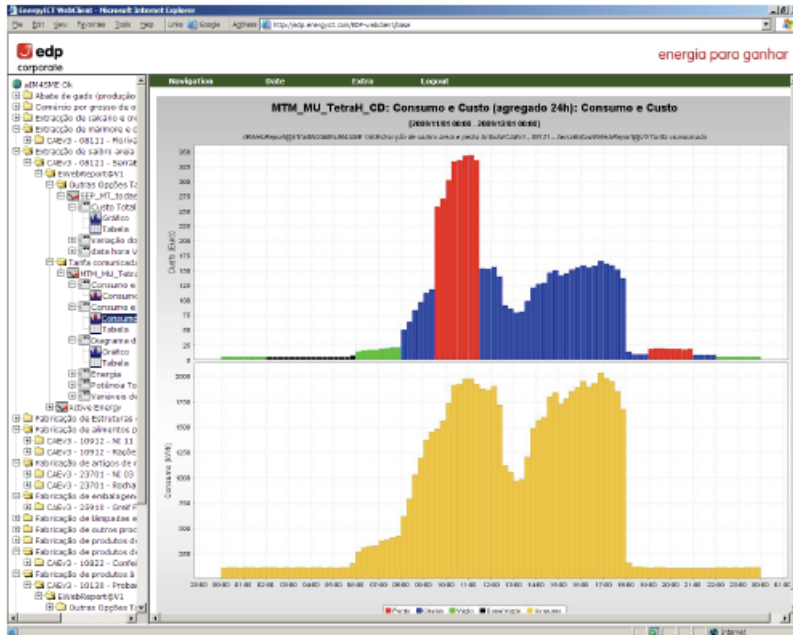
EnergyICT WebClient - Microsoft Internet Explorer

File Edit View Favorites Tools Help Links Google Address http://edp.energyict.com/EDP-webclient/base

edp corporate

energia para ganhar

eIM45ME Ok
Abate de gado (produção
Comércio por grosso de o
Extracção de calcário e c
Extracção de mármore e c
CAEv3 - 08111 - Moria
Extracção de saibro areia
CAEv3 - 08121 - Sorgil
EWebReport@V1
Outras Opções T
EEP_MT_todas
Custo Total
Gráfico
Tabela
Variação do
data hora V
Tarifa comunicada
MTM_MU_Tetra
Consumo e
Consumo e
Consumo
Tabela
Diagrama d
Gráfico
Tabela
Energia
Potência To
Variáveis d
Active Energy
Fabricação de Estruturas
Fabricação de alimentos p
CAEv3 - 10912 - NE 11
CAEv3 - 10912 - Raçõe
Fabricação de artigos de
CAEv3 - 23701 - NE 03
CAEv3 - 23701 - Rocha
Fabricação de embalagen
CAEv3 - 25910 - GreiF
Fabricação de lâmpadas e
Fabricação de outros proc
Fabricação de produtos d
Fabricação de produtos d
CAEv3 - 10822 - Confei
Fabricação de produtos à
CAEv3 - 10130 - Probar
EWebReport@V1
Outras Opções T

Navigation Date Extra Logout

MTM_MU_TetraH_CD: Consumo e Custo (agregado 24h): Consumo e Custo

[2009/11/01 00:00 - 2009/12/01 00:00]

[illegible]

Custo (Euro)

350 325 300 275 250 225 200 175 150 125 100 75 50 25 0

Consumo (kWh)

2000 1750 1500 1250 1000 750 500 250

00:00 01:00 02:00 03:00 04:00 05:00 06:00 07:00 08:00 09:00 10:00 11:00 12:00 13:00 14:00 15:00 16:00 17:00 18:00 19:00 20:00 21:00 22:00 23:00 00:00 01:00

Ponta Cheias Vazio Super Vazio Consumo

Internet